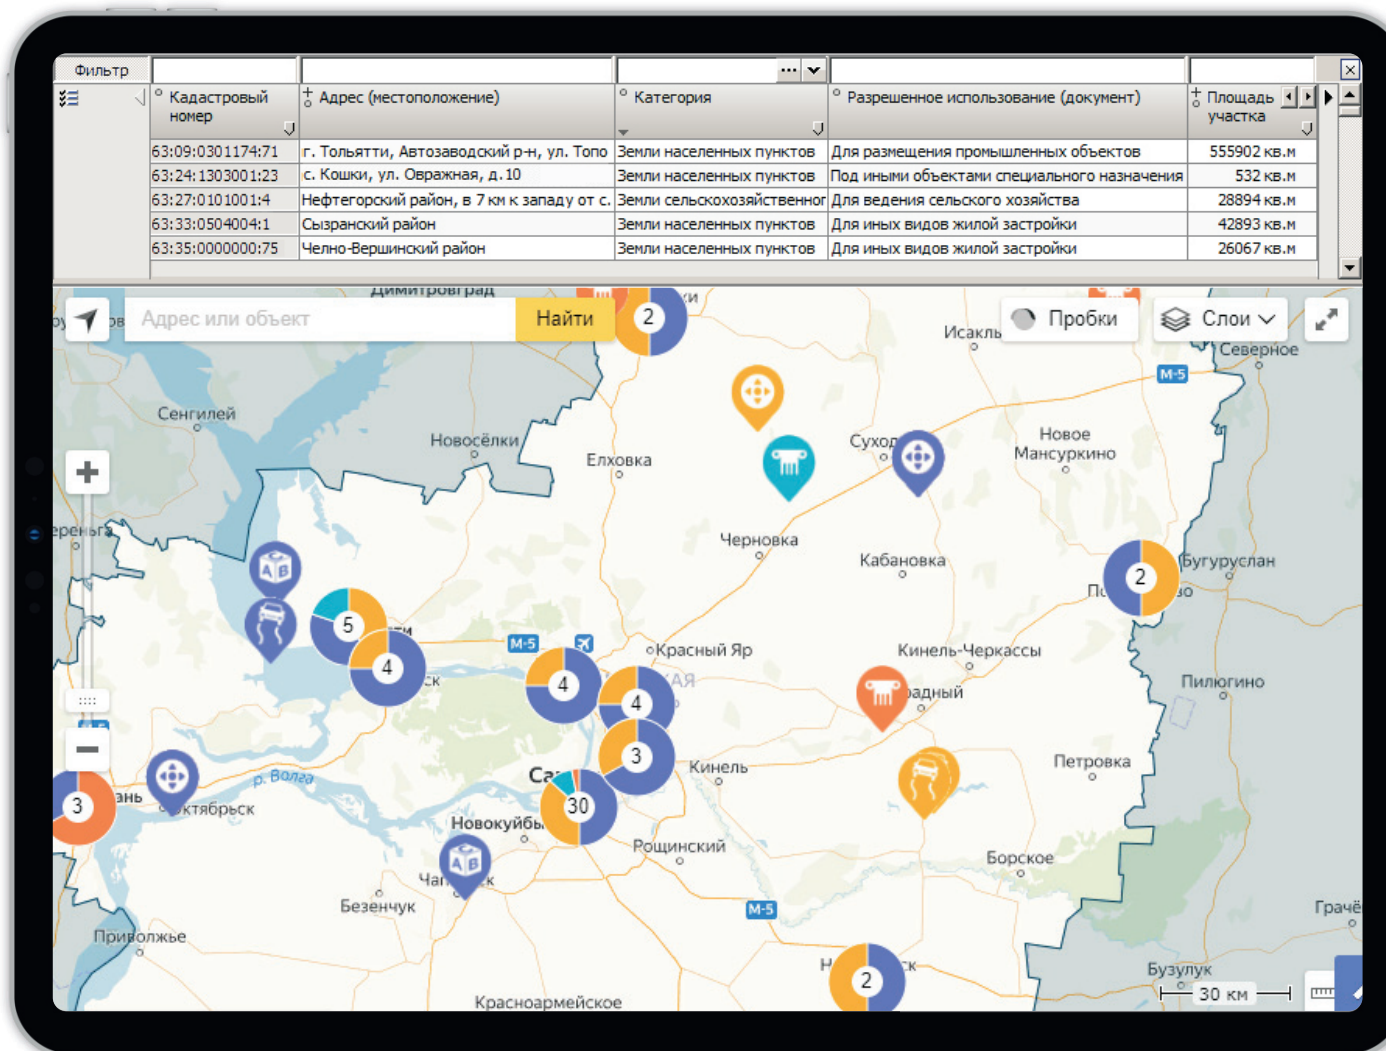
Фильтр

| Кадастровый номер | Адрес (местоположение) | Категория | Разрешенное использование (документ) | Площадь участка |
|---|---|---|---|---|
| 63:09:0301174:71 | г. Тольятти, Автозаводский р-н, ул. Топо | Земли населенных пунктов | Для размещения промышленных объектов | 555902 кв.м |
| 63:24:1303001:23 | с. Кошки, ул. Овражная, д.10 | Земли населенных пунктов | Под иными объектами специального назначения | 532 кв.м |
| 63:27:0101001:4 | Нефтегорский район, в 7 км к западу от с. | Земли сельскохозяйственног | Для ведения сельского хозяйства | 28894 кв.м |
| 63:33:0504004:1 | Сызранский район | Земли населенных пунктов | Для иных видов жилой застройки | 42893 кв.м |
| 63:35:0000000:75 | Челно-Вершинский район | Земли населенных пунктов | Для иных видов жилой застройки | 26067 кв.м |

Адрес или объект
Найти
Пробки
Слои
Димитровград
2
Исаклы
Северное
М-5
Сенгилей
Новосёлки
Елховка
Сухо
Новое Мансуркино
Черновка
Кабановка
2
Бугуруслан
5
4
М-5
4
Красный Яр
Кинель-Черкассы
4
адный
Пилюгино
3
Кинель
Петровка
3
р. Волга
Октябрьск
30
Новокуйб
Рощинский
Борское
Безенчук
М-5
Грачё
Приволжье
2
Бузулук
30 км
Красноармейское